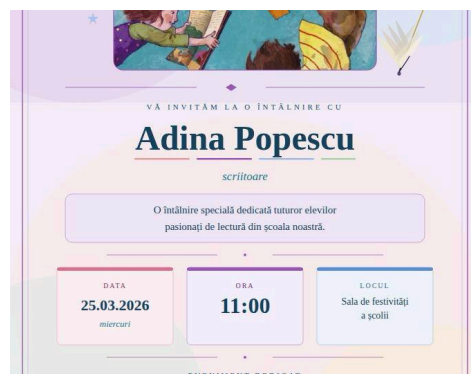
VĂ INVITĂM LA O ÎNTÂLNIRE CU

Adina Popescu

scriitoare

O întâlnire specială dedicată tuturor elevilor pasionați de lectură din școala noastră.

DATA
25.03.2026
miercuri

ORA
11:00

LOCUL
Sala de festivități a școlii

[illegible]